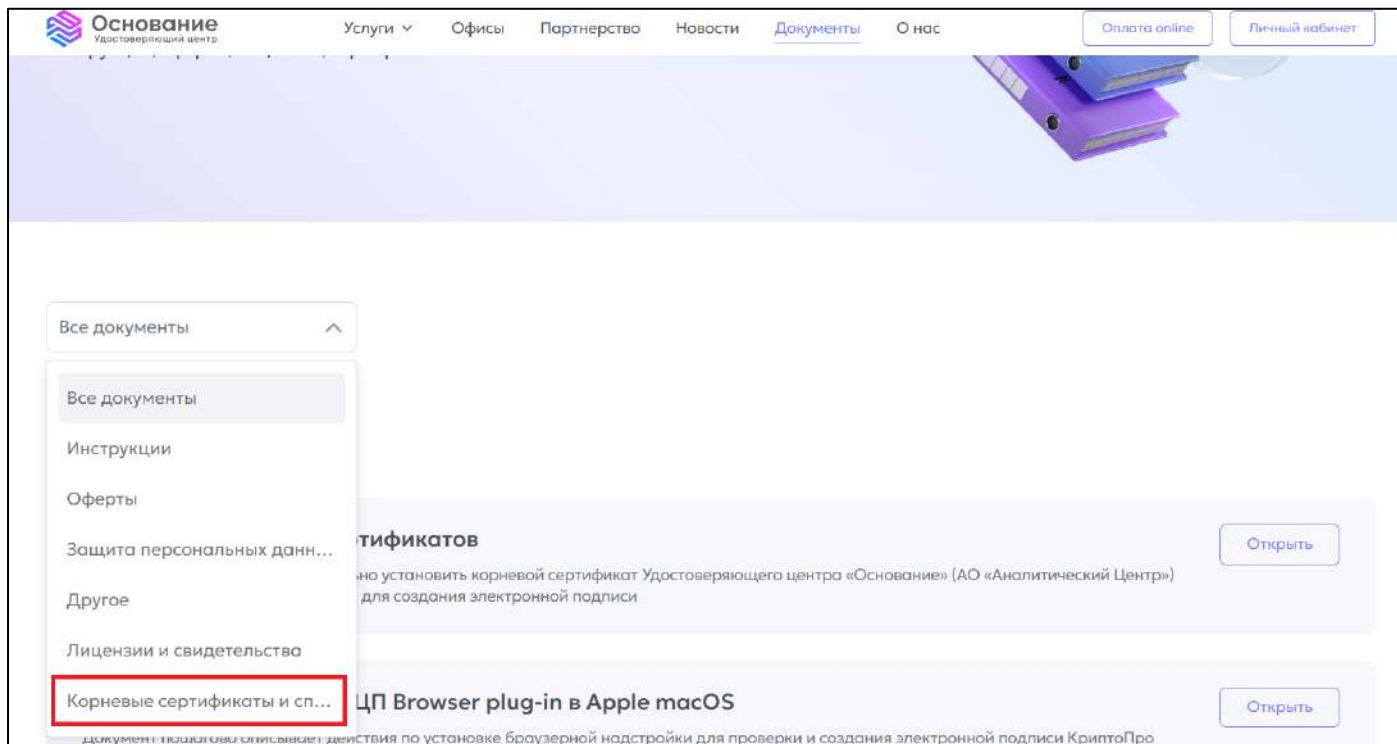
Основание
Удостоверяющий центр

Услуги Офисы Партнерство Новости Документы О нас

Оплата online Личный кабинет

Все документы

Все документы
Инструкции
Оферты
Защита персональных данн...
Другое
Лицензии и свидетельства
Корневые сертификаты и сп...

тификатов
но установить корневой сертификат Удостоверяющего центра «Основание» (АО «Аналитический Центр») для создания электронной подписи

Открыть

ЦП Browser plug-in в Apple macOS
Документ пошагово описывает действия по установке браузерной надстройки для проверки и создания электронной подписи КриптоПро

Открыть